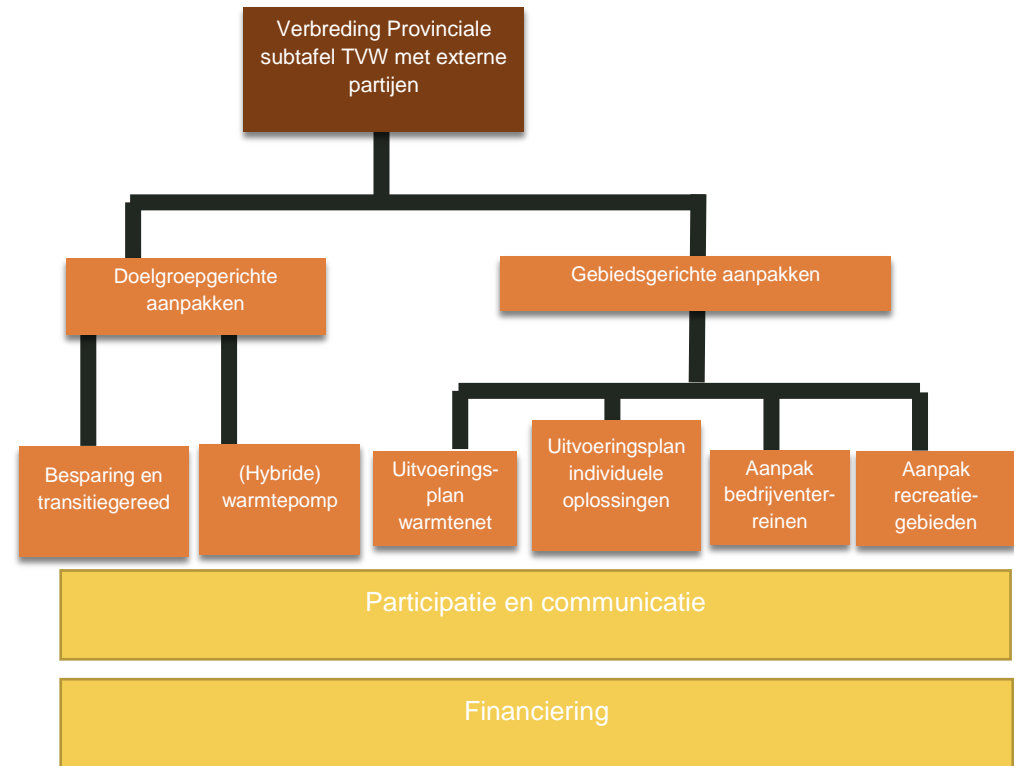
Verbreding Provinciale subtafel TVW met externe partijen

Doelgroepgerichte aanpakken

Gebiedsgerichte aanpakken

Besparing en transitiegereed

(Hybride) warmtepomp

Uitvoeringsplan warmtenet

Uitvoeringsplan individuele oplossingen

Aanpak bedrijventerreinen

Aanpak recreatiegebieden

Participatie en communicatie

Financiering